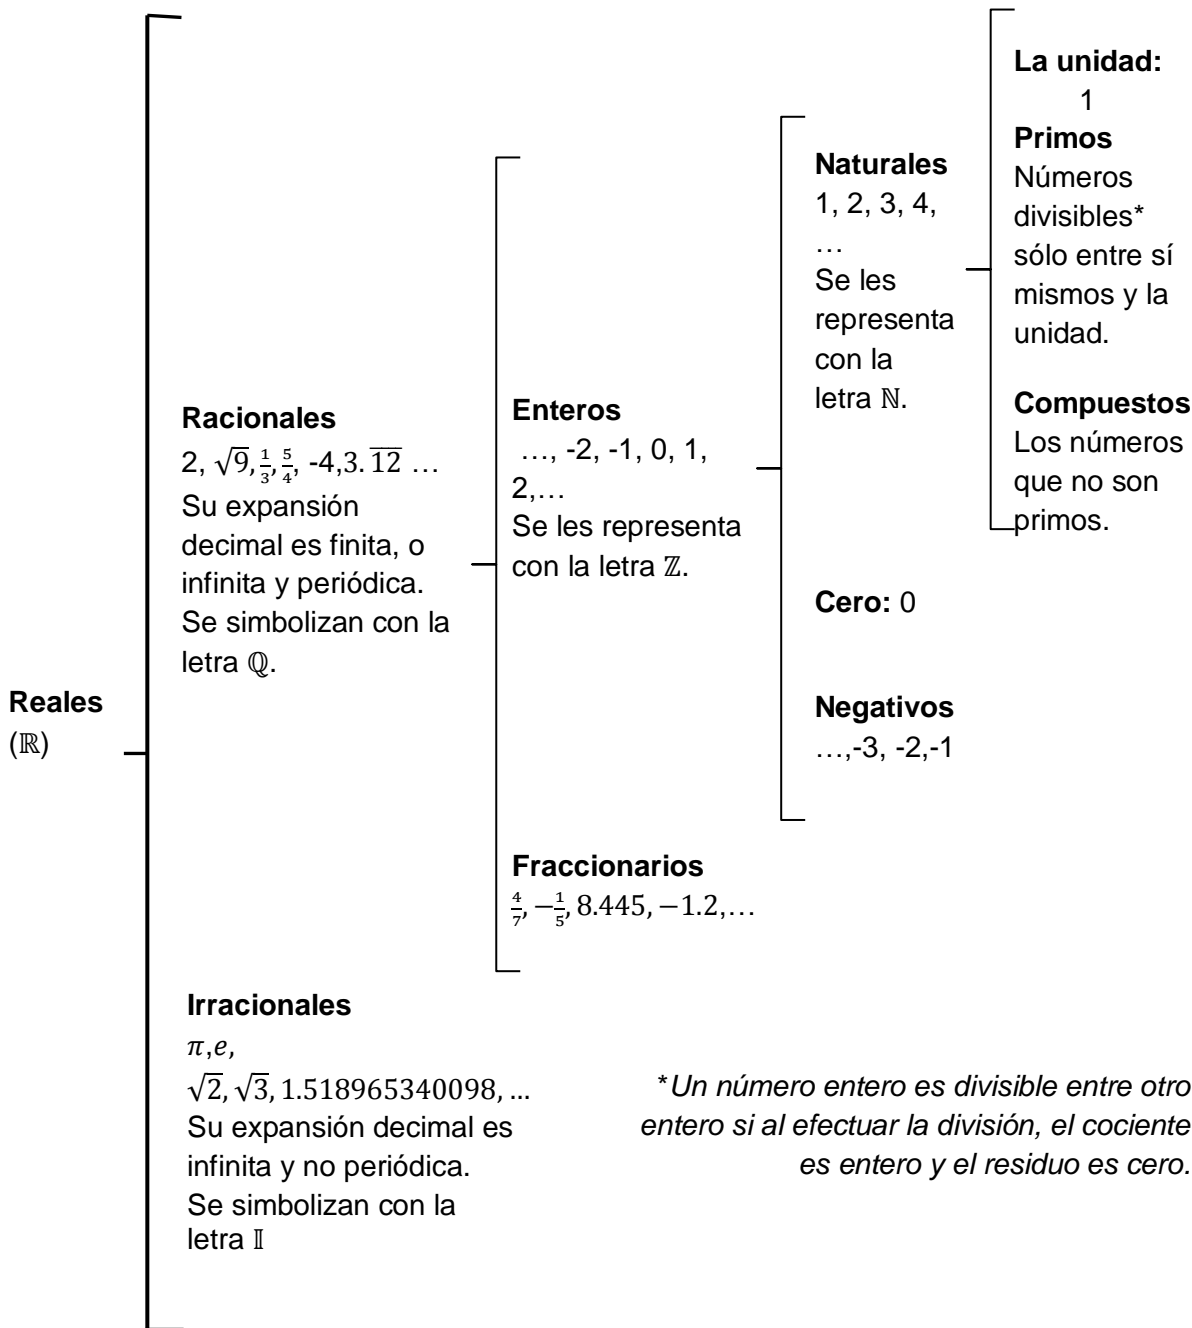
Reales ($\mathbb{R}$)

Racionales
2, $\sqrt{9}$, $\frac{1}{3}$, $\frac{5}{4}$, -4, $3.\overline{12}$ …
Su expansión decimal es finita, o infinita y periódica.
Se simbolizan con la letra $\mathbb{Q}$.

Enteros
…, -2, -1, 0, 1, 2,…
Se les representa con la letra $\mathbb{Z}$.

Naturales
1, 2, 3, 4, …
Se les representa con la letra $\mathbb{N}$.

La unidad:
1
Primos
Números divisibles* sólo entre sí mismos y la unidad.

Compuestos
Los números que no son primos.

Cero: 0

Negativos
…,-3, -2,-1

Fraccionarios
$\frac{4}{7}, -\frac{1}{5}, 8.445, -1.2, …$

Irracionales
$\pi, e,$
$\sqrt{2}, \sqrt{3}, 1.518965340098, ...$
Su expansión decimal es infinita y no periódica.
Se simbolizan con la letra $\mathbb{I}$

*Un número entero es divisible entre otro entero si al efectuar la división, el cociente es entero y el residuo es cero.